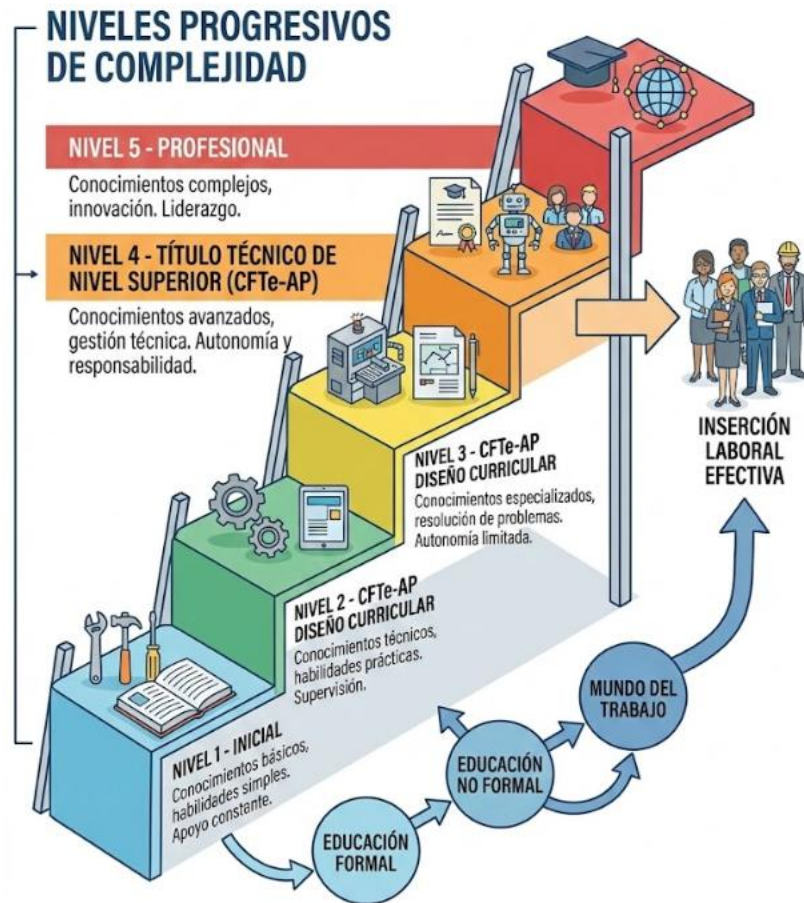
NIVELES PROGRESIVOS DE COMPLEJIDAD

NIVEL 5 - PROFESIONAL

Conocimientos complejos, innovación. Liderazgo.

NIVEL 4 - TÍTULO TÉCNICO DE NIVEL SUPERIOR (CFTe-AP)

Conocimientos avanzados, gestión técnica. Autonomía y responsabilidad.

NIVEL 3 - CFTe-AP DISEÑO CURRICULAR

Conocimientos especializados, resolución de problemas. Autonomía limitada.

NIVEL 2 - CFTe-AP DISEÑO CURRICULAR

Conocimientos técnicos, habilidades prácticas. Supervisión.

NIVEL 1 - INICIAL

Conocimientos básicos, habilidades simples. Apoyo constante.

INSERCIÓN LABORAL EFECTIVA

MUNDO DEL TRABAJO

EDUCACIÓN NO FORMAL

EDUCACIÓN FORMAL